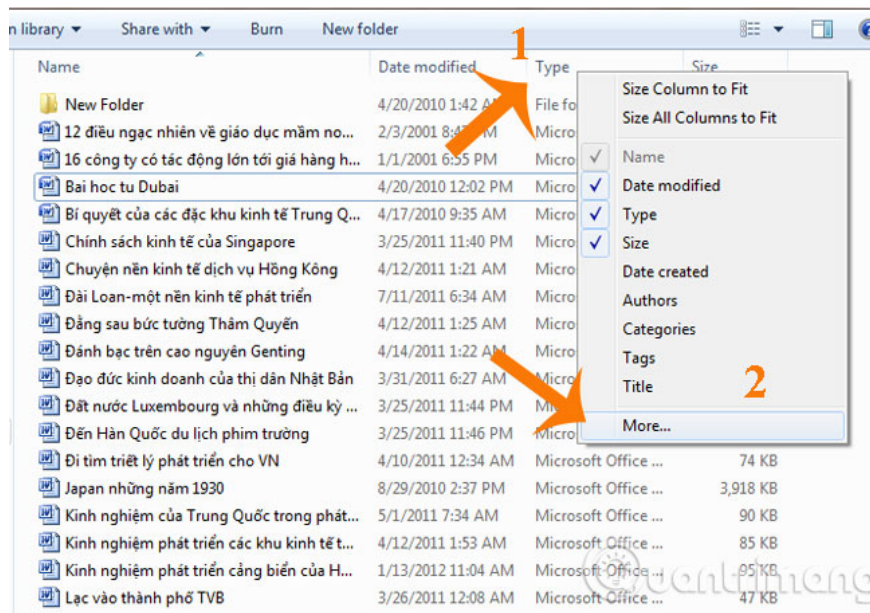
n library ▾ Share with ▾ Burn New folder

Name | Date modified | Type | Size

New Folder 4/20/2010 1:42 A File fo
12 điều ngạc nhiên về giáo dục mầm no... 2/3/2001 8:4 M Micro
16 công ty có tác động lớn tới giá hàng h... 1/1/2001 6:55 PM Micro
Bai hoc tu Dubai 4/20/2010 12:02 PM Micro
Bí quyết của các đặc khu kinh tế Trung Q... 4/17/2010 9:35 AM Micro
Chính sách kinh tế của Singapore 3/25/2011 11:40 PM Micro
Chuyện nền kinh tế dịch vụ Hồng Kông 4/12/2011 1:21 AM Micro
Đài Loan-một nền kinh tế phát triển 7/11/2011 6:34 AM Micro
Đằng sau bức tường Thâm Quyến 4/12/2011 1:25 AM Micro
Đánh bạc trên cao nguyên Genting 4/14/2011 1:22 A Micro
Đạo đức kinh doanh của thị dân Nhật Bản 3/31/2011 6:27 AM Micro
Đất nước Luxembourg và những điều kỳ ... 3/25/2011 11:44 PM
Đến Hàn Quốc du lịch phim trường 3/25/2011 11:46 PM Micro
Đi tìm triết lý phát triển cho VN 4/10/2011 12:34 AM Microsoft Office ... 74 KB
Japan những năm 1930 8/29/2010 2:37 PM Microsoft Office ... 3,918 KB
Kinh nghiệm của Trung Quốc trong phát... 5/1/2011 7:34 AM Microsoft Office ... 90 KB
Kinh nghiệm phát triển các khu kinh tế t... 4/12/2011 1:53 AM Microsoft Office ... 85 KB
Kinh nghiệm phát triển cảng biển của H... 1/13/2012 11:04 AM Microsoft Office ... 95 KB
Lạc vào thành phố TVB 3/26/2011 12:08 AM Microsoft Office ...

1

Size Column to Fit
Size All Columns to Fit
✓ Name
✓ Date modified
✓ Type
✓ Size
Date created
Authors
Categories
Tags
Title
More...

2

quantrimang